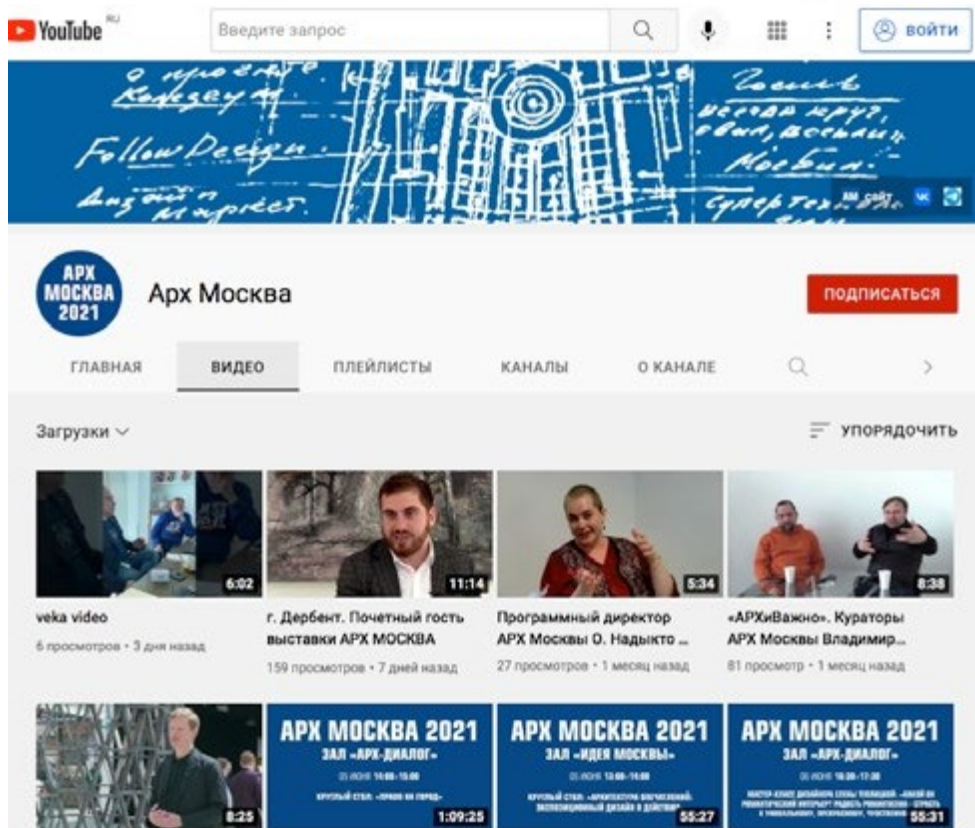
YouTube RU

Введите запрос

ВОЙТИ

О проекте
Концепция
Follow Design
Дизайн и маркет
Гость
всегда круг,
свои, весьма
Москвы
суперТех...

АРХ МОСКВА 2021

Арх Москва

ПОДПИСАТЬСЯ

ГЛАВНАЯ ВИДЕО ПЛЕЙЛИСТЫ КАНАЛЫ О КАНАЛЕ

Загрузки

УПОРЯДОЧИТЬ

6:02
veka video
6 просмотров • 3 дня назад

11:14
г. Дербент. Почетный гость выставки АРХ МОСКВА
159 просмотров • 7 дней назад

5:34
Программный директор АРХ Москвы О. Надыкто ...
27 просмотров • 1 месяц назад

8:38
«АРХиВажно». Кураторы АРХ Москвы Владимир...
81 просмотр • 1 месяц назад

8:25

АРХ МОСКВА 2021
ЗАЛ «АРХ-ДИАЛОГ»
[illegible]
1:09:25

АРХ МОСКВА 2021
ЗАЛ «ИДЕЯ МОСКВЫ»
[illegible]
55:27

АРХ МОСКВА 2021
ЗАЛ «АРХ-ДИАЛОГ»
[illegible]
55:31